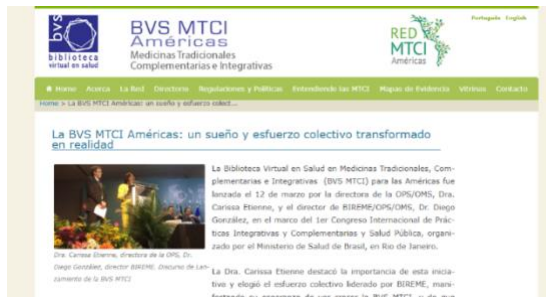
bvs biblioteca virtual en salud

BVS MTCI Américas
Medicinas Tradicionales Complementarias e Integrativas

RED MTCI Américas

Português English

Home Acerca La Red Directorio Regulaciones y Políticas Entendiendo las MTCI Mapas de Evidencia Vitrinas Contacto

Home » La BVS MTCI Américas: un sueño y esfuerzo colect...

La BVS MTCI Américas: un sueño y esfuerzo colectivo transformado en realidad

La Biblioteca Virtual en Salud en Medicinas Tradicionales, Complementarias e Integrativas (BVS MTCI) para las Américas fue lanzada el 12 de marzo por la directora de la OPS/OMS, Dra. Carissa Etienne, y el director de BIREME/OPS/OMS, Dr. Diego González, en el marco del 1er Congreso Internacional de Prácticas Integrativas y Complementarias y Salud Pública, organizado por el Ministerio de Salud de Brasil, en Río de Janeiro.

Dra. Carissa Etienne, directora de la OPS, Dr. Diego González, director BIREME. Discurso de Lanzamiento de la BVS MTCI

La Dra. Carissa Etienne destacó la importancia de esta iniciativa y elogió el esfuerzo colectivo liderado por BIREME, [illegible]